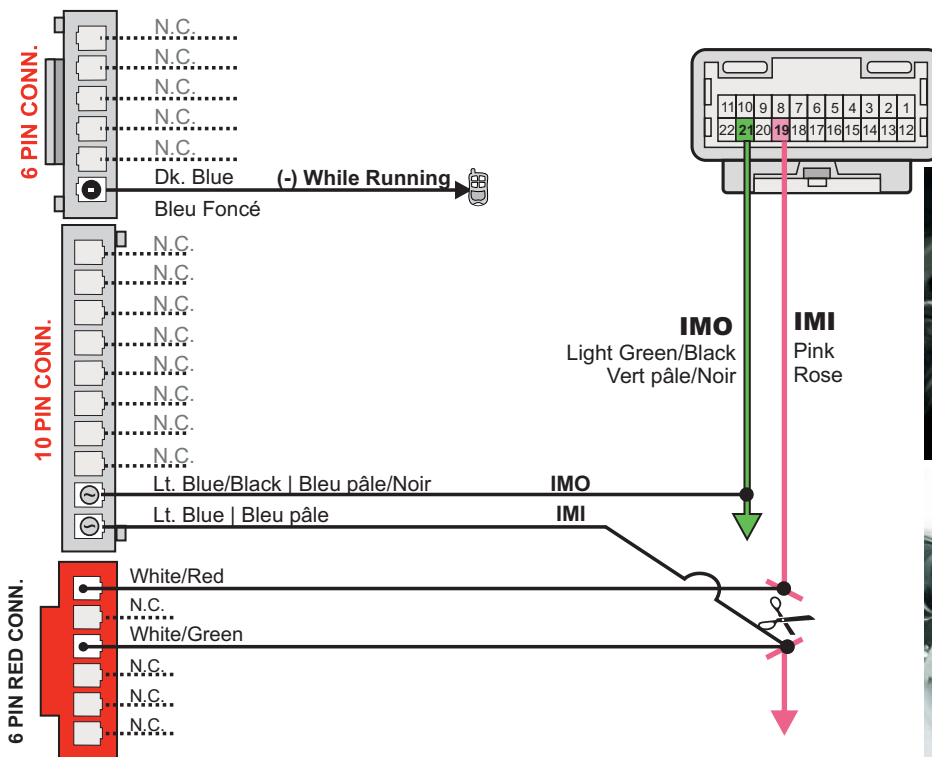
6 PIN CONN.

N.C.
N.C.
N.C.
N.C.
N.C.
Dk. Blue
Bleu Foncé
(-) While Running

10 PIN CONN.

N.C.
N.C.
N.C.
N.C.
N.C.
N.C.
N.C.
N.C.
Lt. Blue/Black | Bleu pâle/Noir
IMO
Lt. Blue | Bleu pâle
IMI

6 PIN RED CONN.

White/Red
N.C.
White/Green
N.C.
N.C.
N.C.

| 11 | 10 | 9 | 8 | 7 | 6 | 5 | 4 | 3 | 2 | 1 |
|---|---|---|---|---|---|---|---|---|---|---|
| 22 | 21 | 20 | 19 | 18 | 17 | 16 | 15 | 14 | 13 | 12 |

IMO
Light Green/Black
Vert pâle/Noir

IMI
Pink
Rose